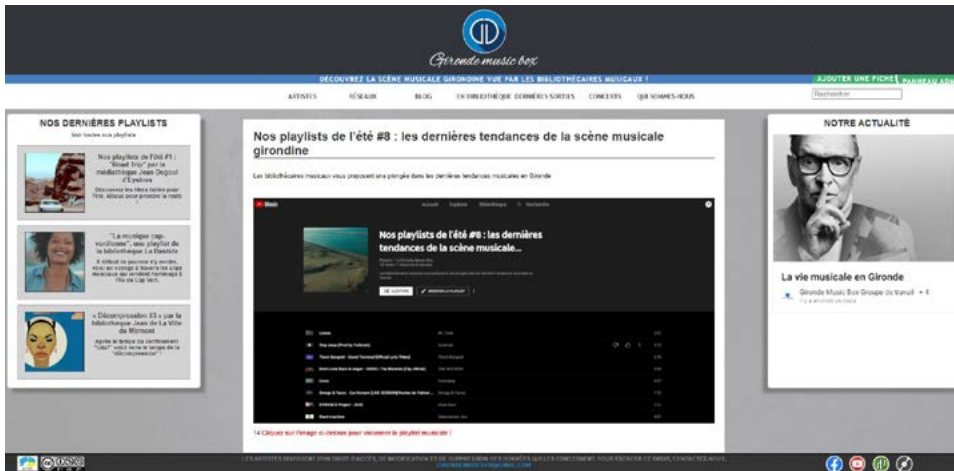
Gironde music box

DÉCOUVREZ LA SCÈNE MUSICALE GIRONDINE VUE PAR LES BIBLIOTHÉCAIRES MUSICAUX !

AJOUTER UNE FICHE | PANNEAU ADM

ARTISTES | RÉSEAUX | BLOG | EN BIBLIOTHÈQUE DERNIÈRES SORTIES | CONCERTS | QUI SOMMES-NOUS

Rechercher

NOS DERNIÈRES PLAYLISTS

Voir toutes nos playlists

Nos playlists de l'été #1 : "Road Trip" par la médiathèque Jean Degoul d'Eysines

Découvrez les titres choisis pour l'été, idéaux pour prendre la route !

"La musique cap-verdienne", une playlist de la bibliothèque La Bastide

À défaut de pouvoir s'y rendre, voici un voyage à travers les clips musicaux qui rendent hommage à l'île du Cap Vert.

« Décompression #3 » par la bibliothèque Jean de La Ville de Mirmont

Après le temps du confinement "cool" voici venu le temps de la "décompression" !

Nos playlists de l'été #8 : les dernières tendances de la scène musicale girondine

Les bibliothécaires musicaux vous proposent une plongée dans les dernières tendances musicales en Gironde

Music

Accueil | Explorer | Bibliothèque | Rechercher

Nos playlists de l'été #8 : les dernières tendances de la scène musicale...

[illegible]

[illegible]

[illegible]

↳ Cliquez sur l'image ci-dessus pour visionner la playlist musicale !

NOTRE ACTUALITÉ

La vie musicale en Gironde

Gironde Music Box Groupe de travail + 4

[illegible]

LES ARTISTES DISPOSENT D'UN DROIT D'ACCÈS, DE MODIFICATION ET DE SUPPRESSION DES DONNÉES QUI LES CONCERNENT. POUR EXERCER CE DROIT, CONTACTEZ-NOUS. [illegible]